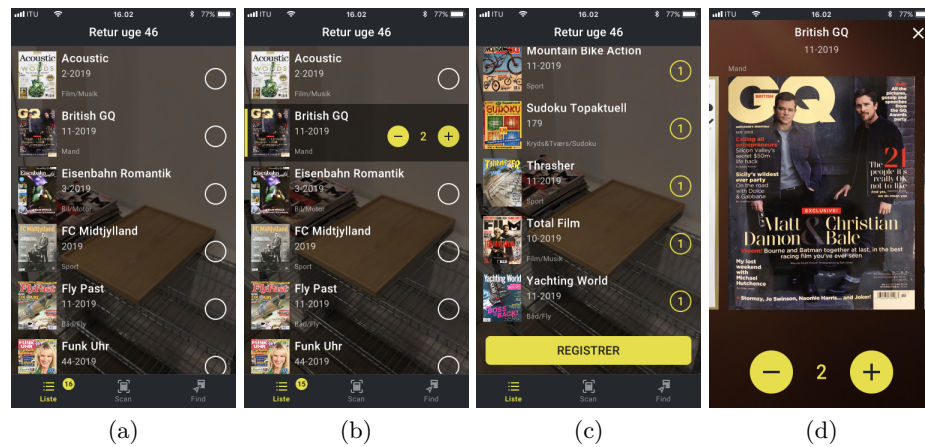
ITU 16.02 77%
Retur uge 46
Acoustic
2-2019
Film/Musik
British GQ
11-2019
Mand
Eisenbahn Romantik
3-2019
Bil/Motor
FC Midtjylland
2019
Sport
Fly Past
11-2019
Båd/Fly
Funk Uhr
44-2019
16
Liste
Scan
Find

(a)

ITU 16.02 77%
Retur uge 46
Acoustic
2-2019
Film/Musik
British GQ
11-2019
Mand
2
Eisenbahn Romantik
3-2019
Bil/Motor
FC Midtjylland
2019
Sport
Fly Past
11-2019
Båd/Fly
Funk Uhr
44-2019
15
Liste
Scan
Find

(b)

ITU 16.02 77%
Retur uge 46
Mountain Bike Action
11-2019
Sport
1
Sudoku Topaktuell
179
Kryds&Tværs/Sudoku
1
Thrasher
11-2019
Sport
1
Total Film
10-2019
Film/Musik
1
Yachting World
11-2019
Båd/Fly
1
REGISTRER
Liste
Scan
Find

(c)

ITU 16.02 77%
British GQ
11-2019
Mand
GQ
Matt Damon & Christian Bale
21
2

(d)